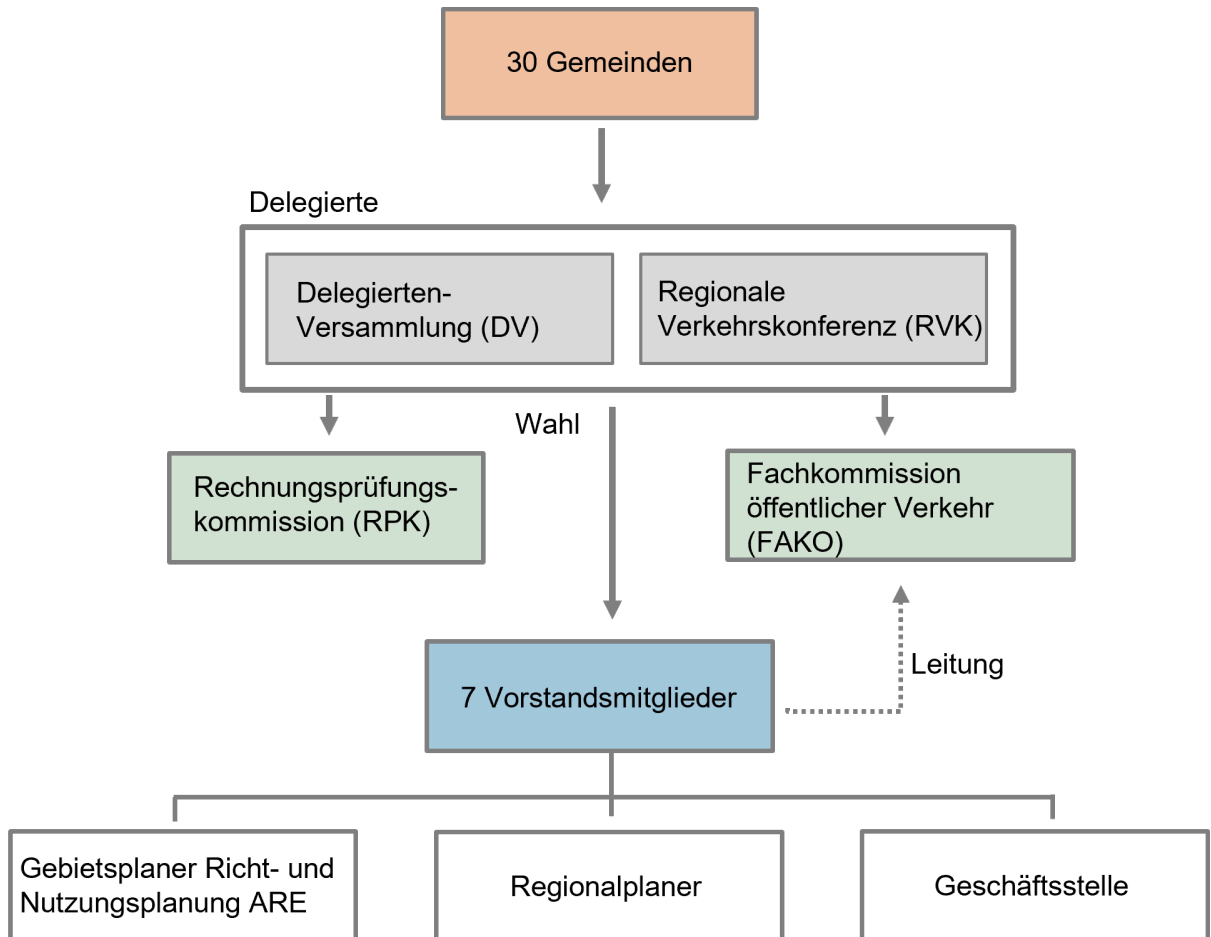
30 Gemeinden

Delegierte

Delegierten-Versammlung (DV)

Regionale Verkehrskonferenz (RVK)

Wahl

Rechnungsprüfungskommission (RPK)

Fachkommission öffentlicher Verkehr (FAKO)

Leitung

7 Vorstandsmitglieder

Gebietsplaner Richt- und Nutzungsplanung ARE

Regionalplaner

Geschäftsstelle